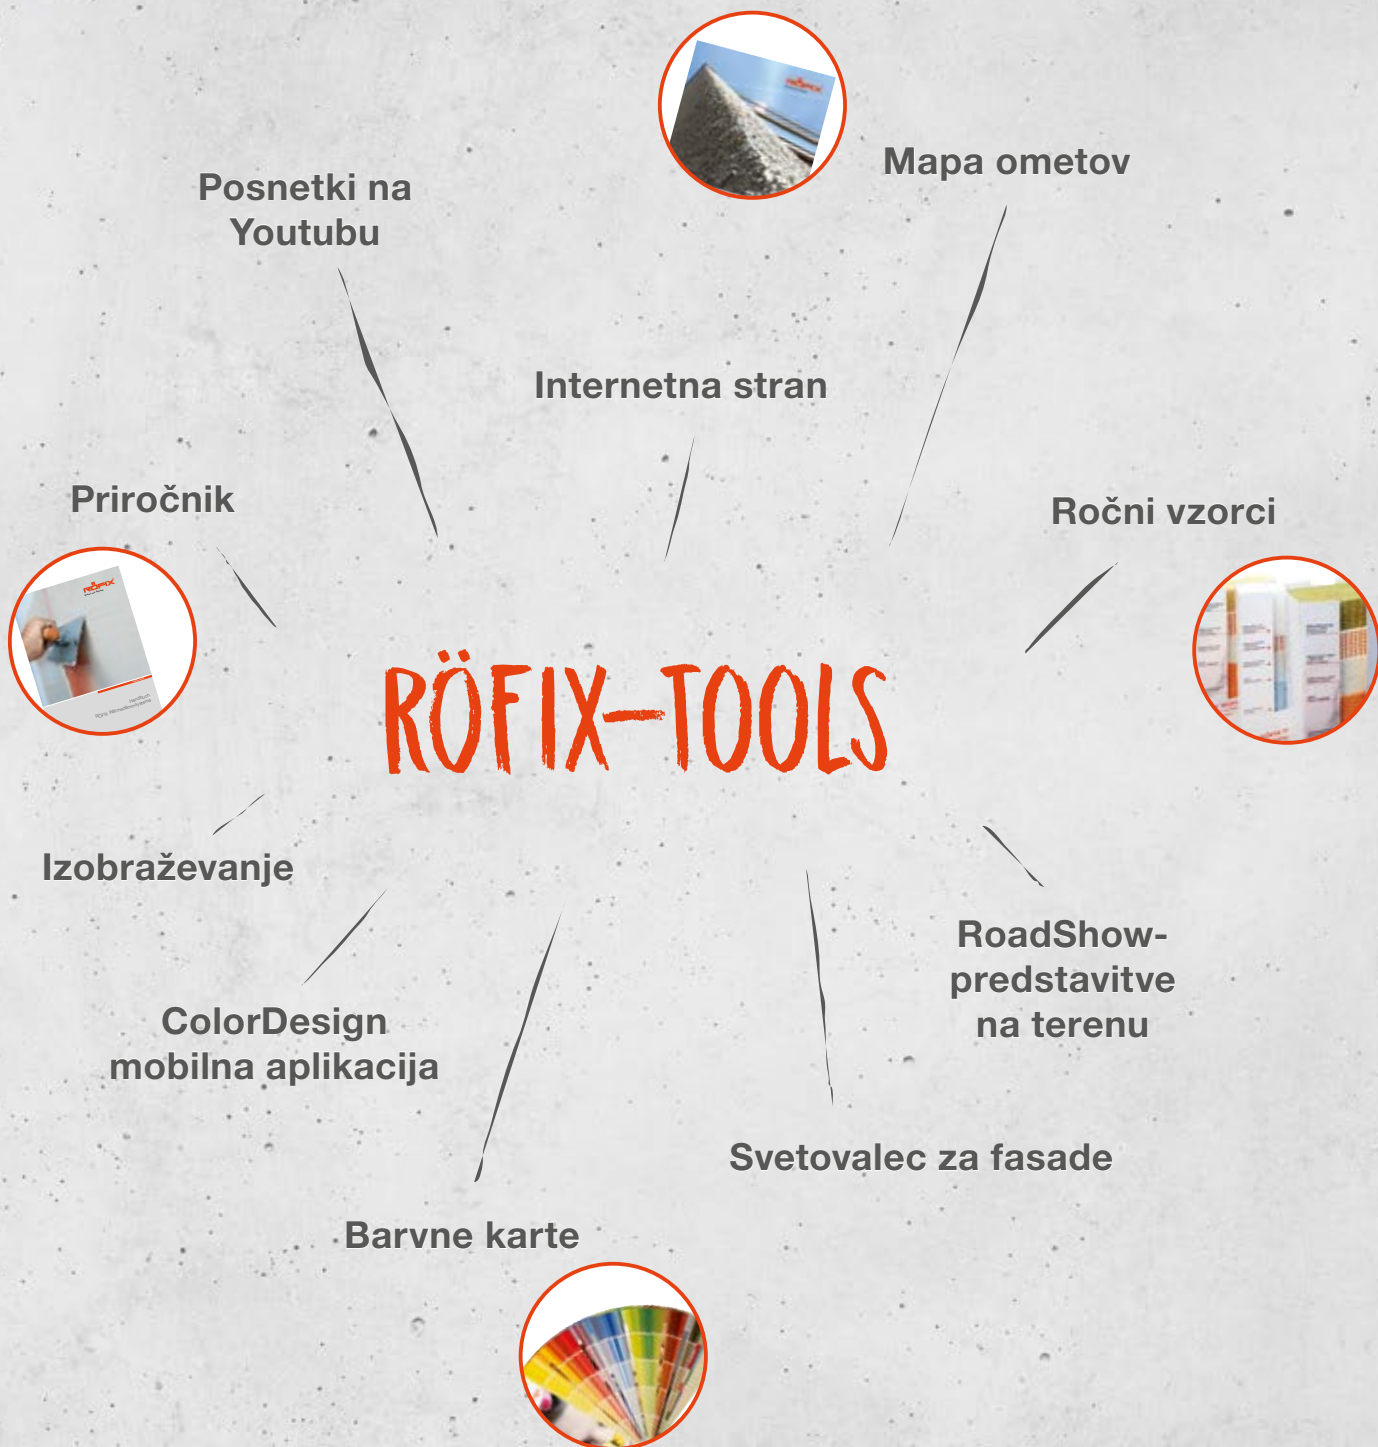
Mapa ometov

Posnetki na Youtubu

Internetna stran

Priročnik

Ročni vzorci

RÖFIX-TOOLS

Izobraževanje

RoadShow-predstavitve na terenu

ColorDesign mobilna aplikacija

Svetovalec za fasade

Barvne karte